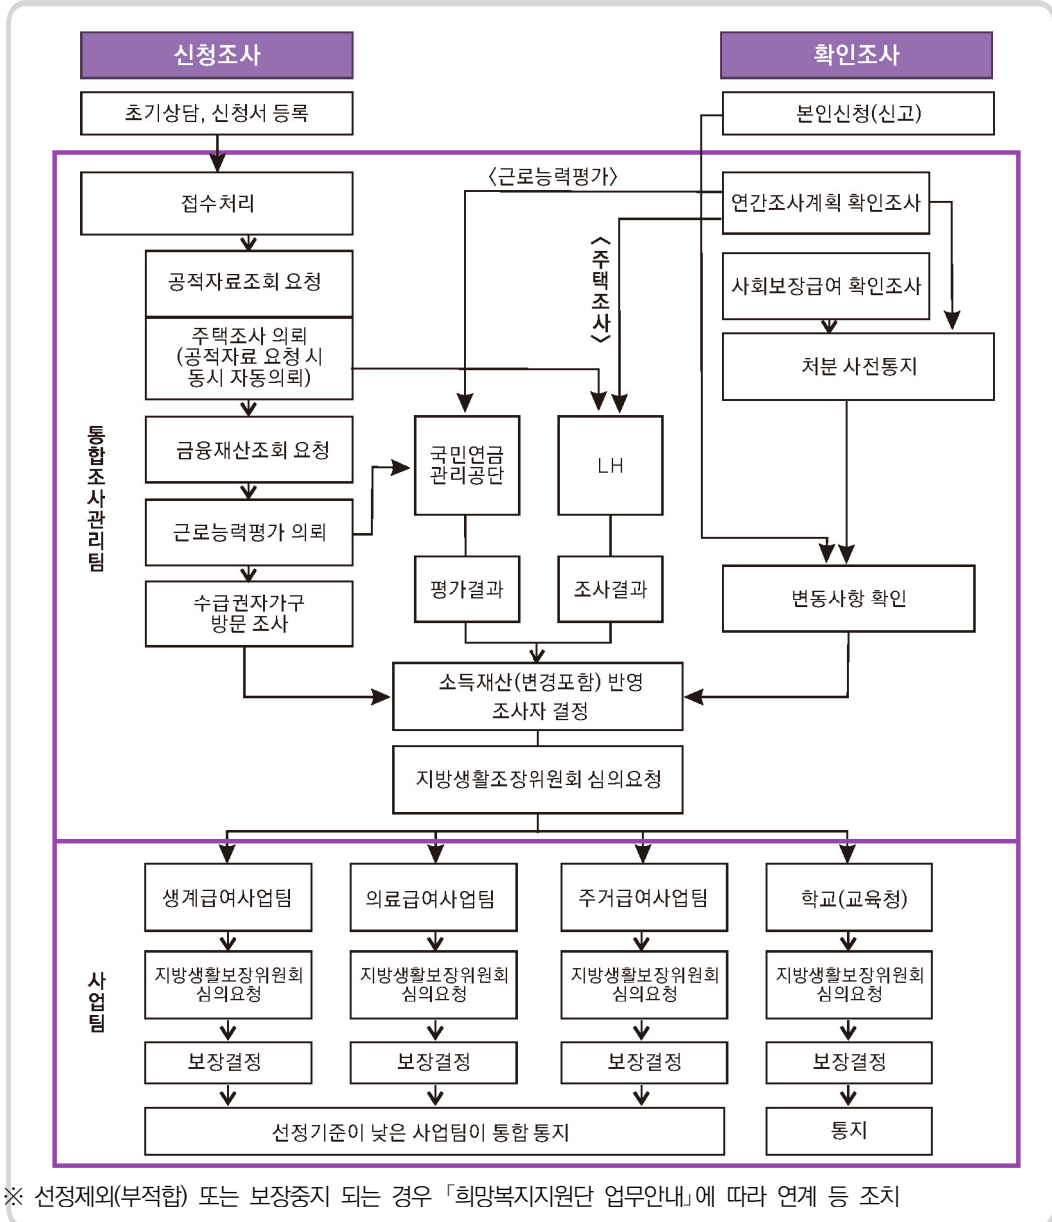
신청조사

확인조사

초기상담, 신청서 등록

본인신청(신고)

〈근로능력평가〉

접수처리

연간조사계획 확인조사

〈주택조사〉

공적자료조회 요청

사회보장급여 확인조사

주택조사 의뢰 (공적자료 요청 시 동시 자동의뢰)

처분 사전통지

통합조사관리팀

금융재산조회 요청

국민연금 관리공단

LH

근로능력평가 의뢰

평가결과

조사결과

수급권자가구 방문 조사

변동사항 확인

소득재산(변경포함) 반영 조사자 결정

지방생활조장위원회 심의요청

생계급여사업팀

의료급여사업팀

주거급여사업팀

학교(교육청)

사업팀

지방생활보장위원회 심의요청

지방생활보장위원회 심의요청

지방생활보장위원회 심의요청

지방생활보장위원회 심의요청

보장결정

보장결정

보장결정

보장결정

선정기준이 낮은 사업팀이 통합 통지

통지

※ 선정제외(부적합) 또는 보장중지 되는 경우 「희망복지지원단 업무안내」에 따라 연계 등 조치